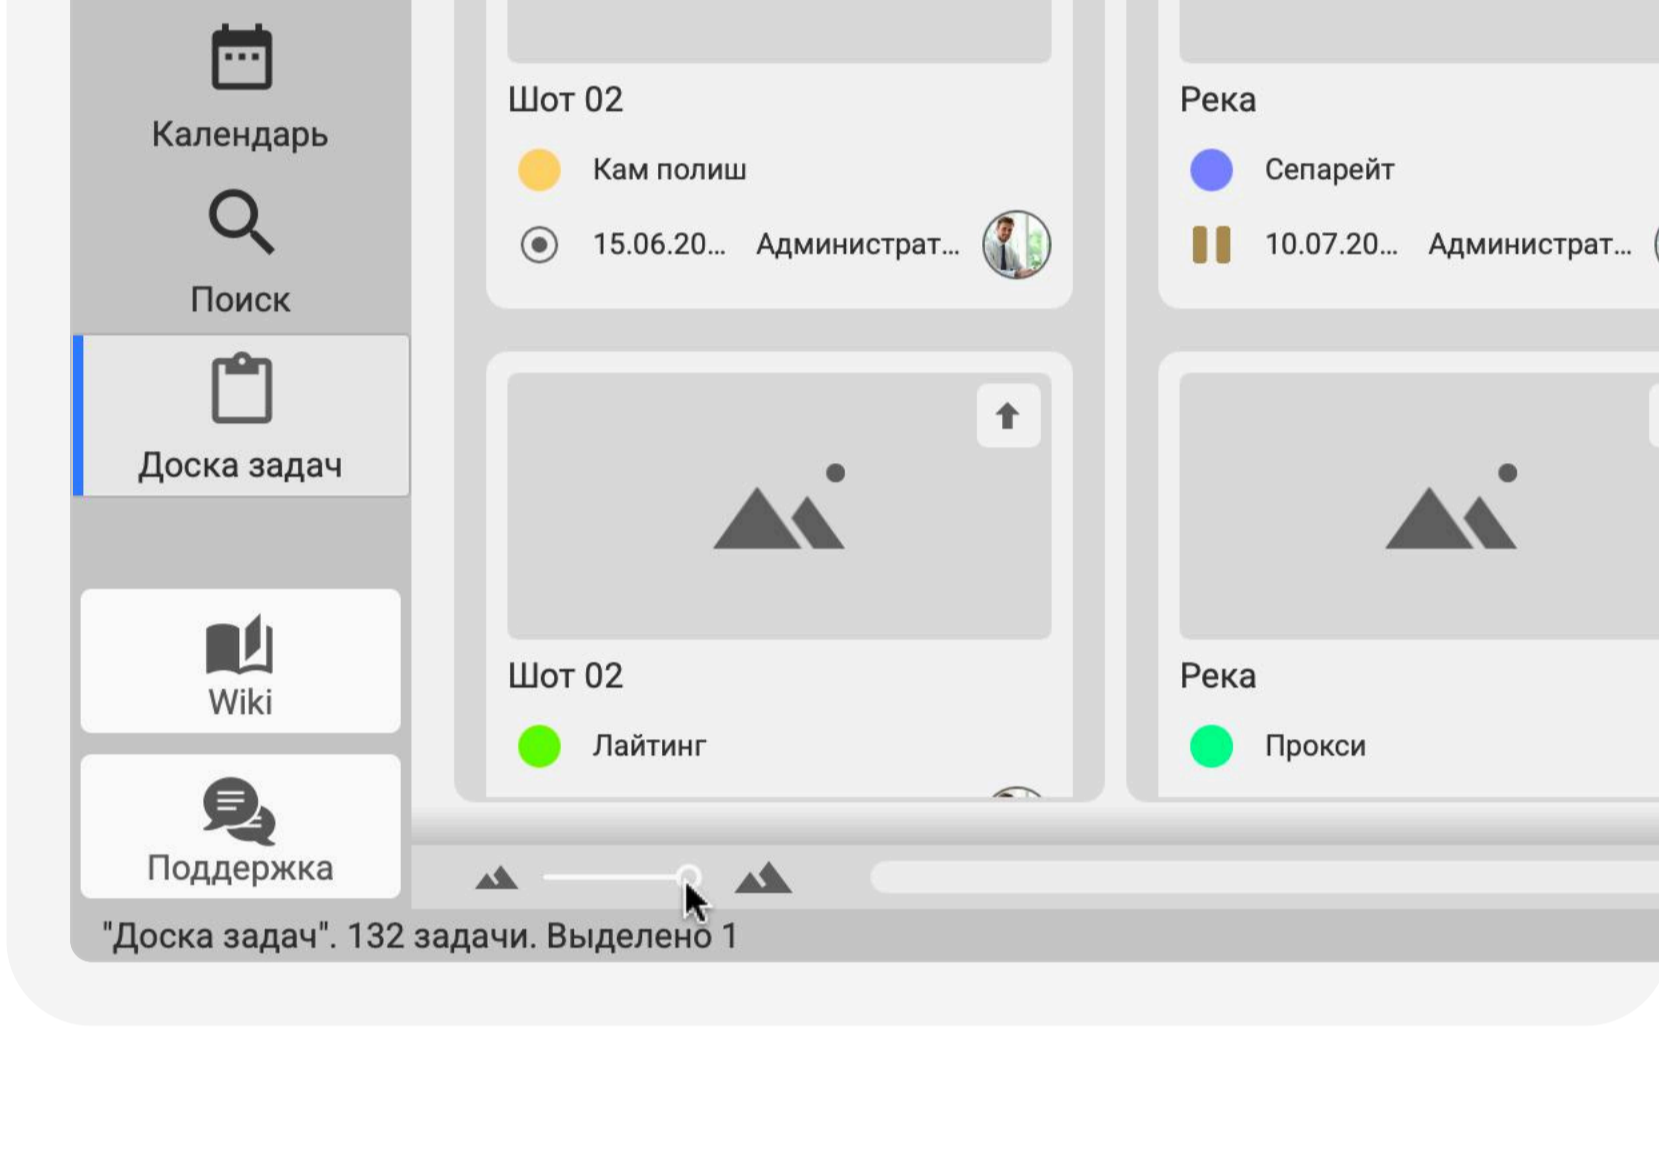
Календарь

Поиск

Доска задач

Wiki

Поддержка

Шот 02

Кам полиш

15.06.20... Администрат...

Река

Сепарейт

10.07.20... Администрат...

Шот 02

Лайтинг

Река

Прокси

"Доска задач". 132 задачи. Выделено 1